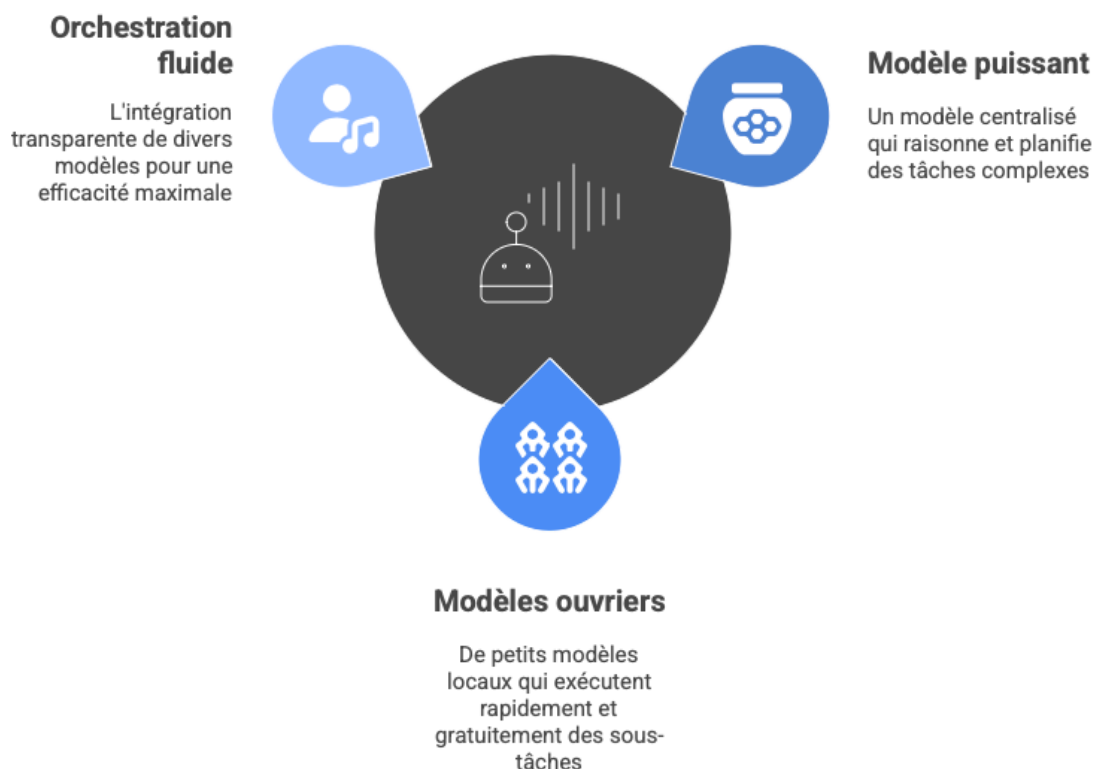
Orchestration fluide

L'intégration transparente de divers modèles pour une efficacité maximale

Modèle puissant

Un modèle centralisé qui raisonne et planifie des tâches complexes

Modèles ouvriers

De petits modèles locaux qui exécutent rapidement et gratuitement des sous-tâches